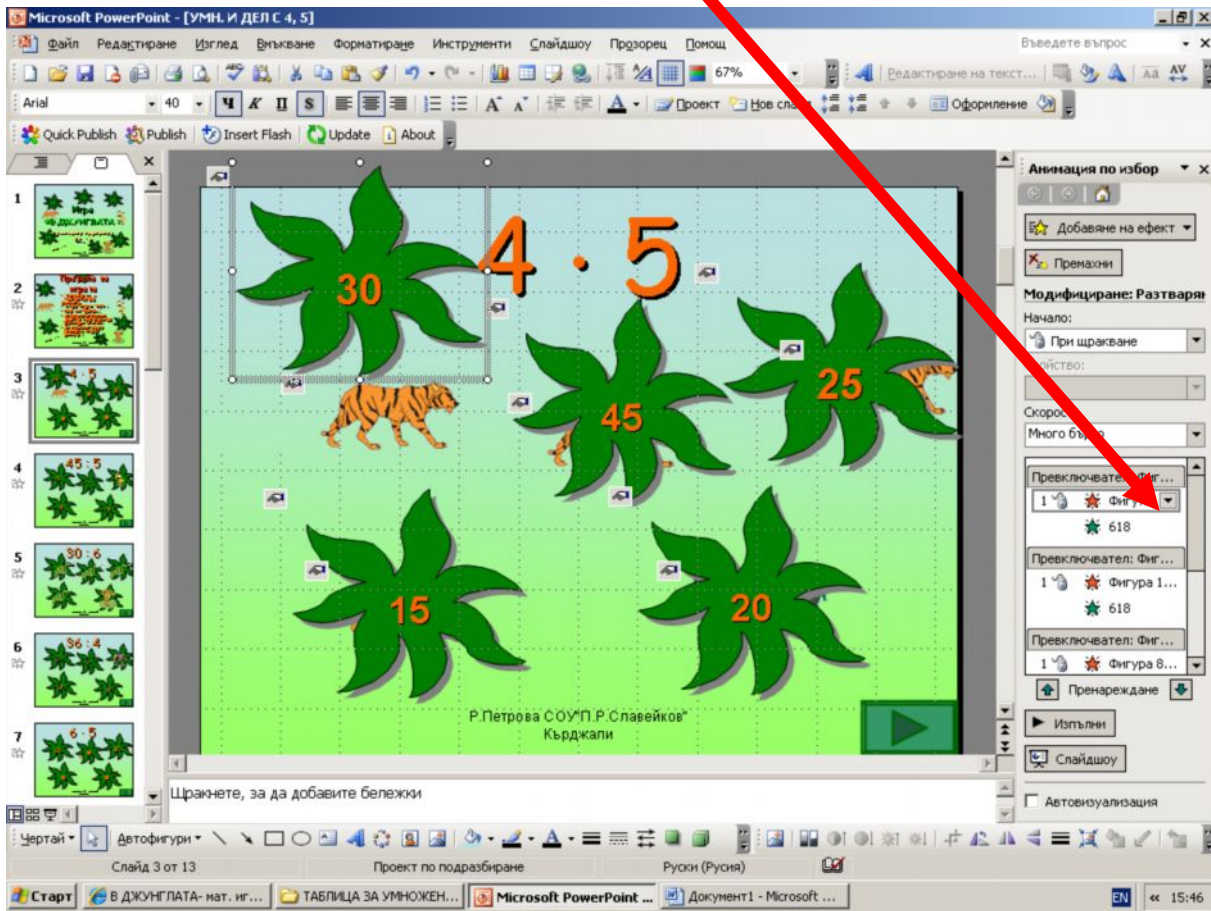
Microsoft PowerPoint - [УМН. И ДЕЛ С 4, 5]

Файл Редактиране Изглед Вмъкване Форматиране Инструменти Слайдшоу Прозорец Помощ

Въведете въпрос

67%

Редактиране на текст...

Arial 40

Проект Нов слайд Оформление

Quick Publish Publish Insert Flash Update About

1
2
3
4
5
6
7

$4 \cdot 5$

30
45
25
15
20

Р.Петрова СОУ"П.Р.Славейков" Кърджали

Щракнете, за да добавите бележки

Анимация по избор

Добавяне на ефект

Премахни

Модифициране: Разтваря

Начало:

При щракване

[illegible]йство:

Скорос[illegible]

Много бър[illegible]

Превключвател: Фиг...

1 Фигу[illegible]

618

Превключвател: Фиг...

1 Фигура 1...

618

Превключвател: Фиг...

1 Фигура 8...

Пренареждане

Изпълни

Слайдшоу

Автовизуализация

Чертай Автофигури

Слайд 3 от 13 Проект по подразбиране Руски (Русия)

Старт В ДЖУНГЛАТА- мат. иг... ТАБЛИЦА ЗА УМНОЖЕН... Microsoft PowerPoint ... Документ1 - Microsoft ...

EN 15:46